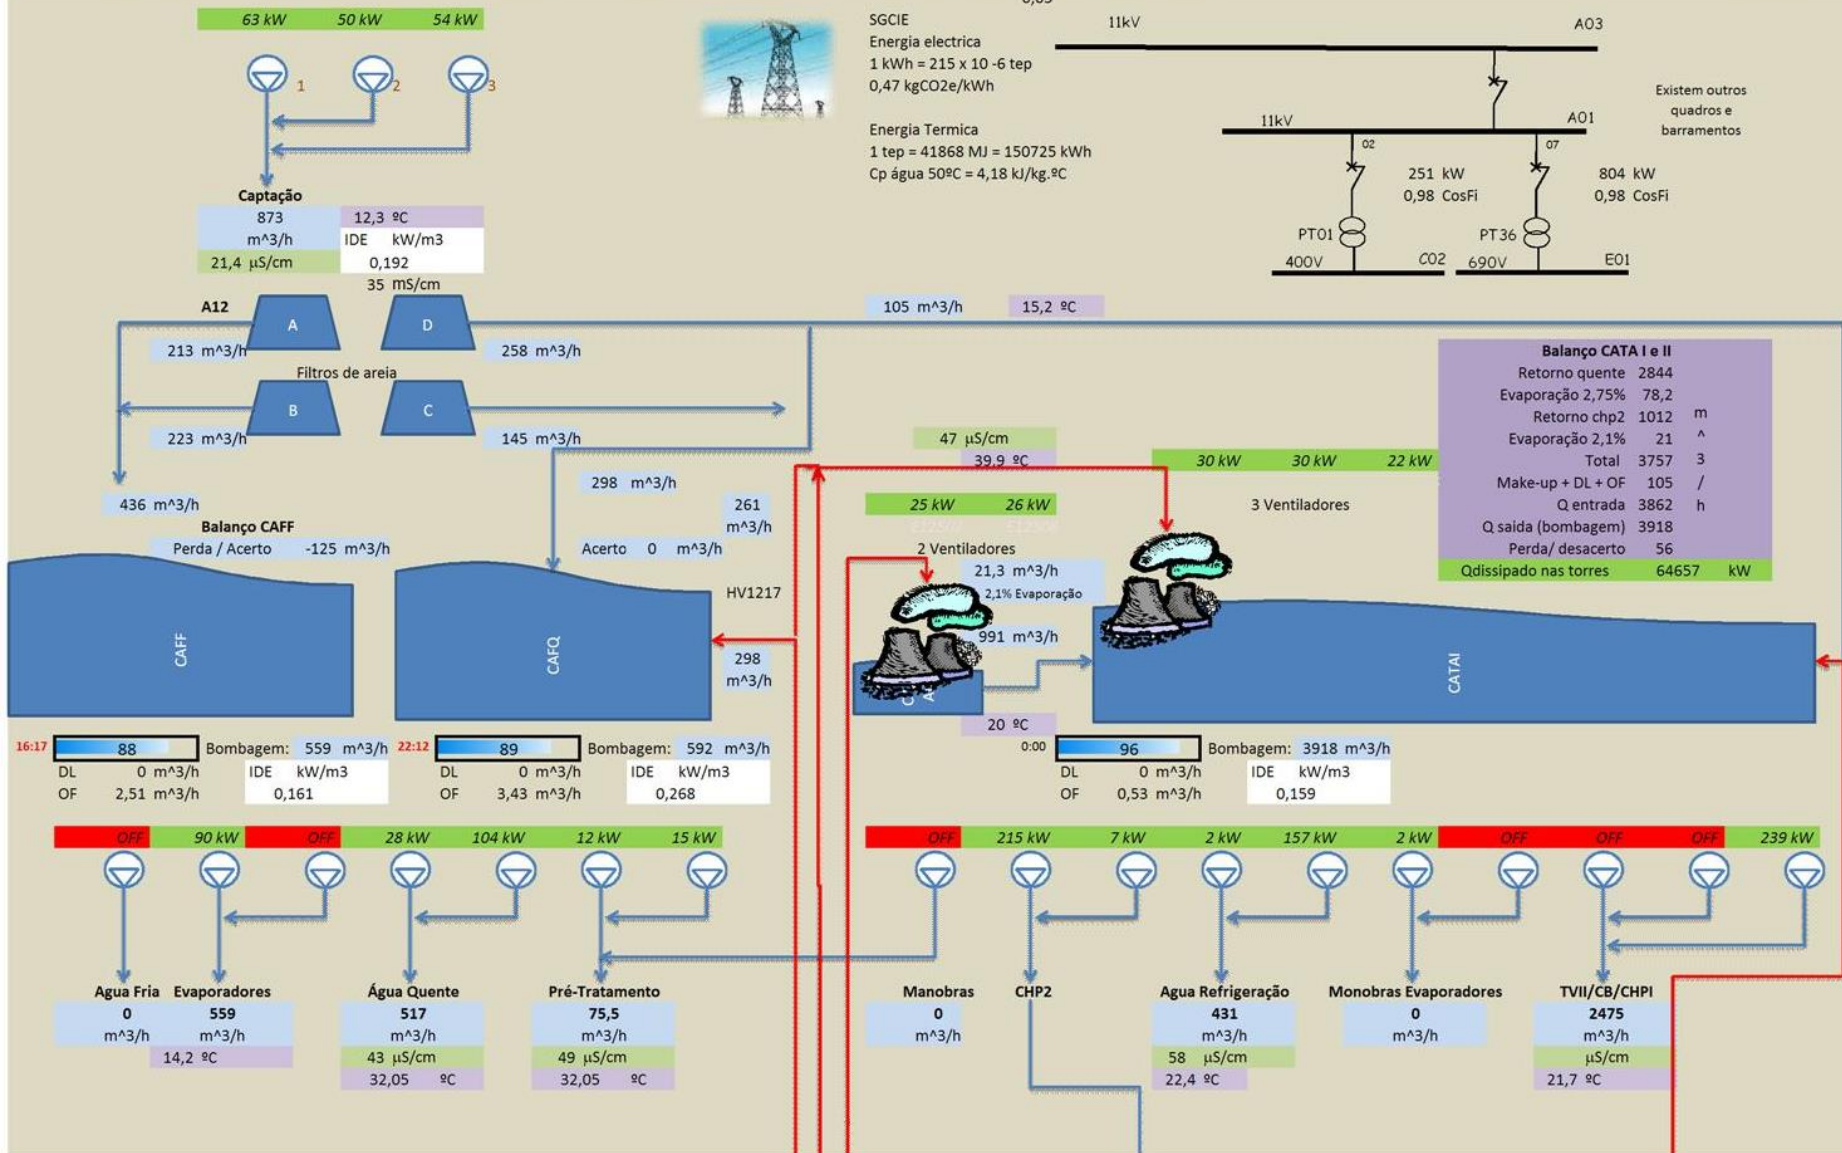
63 kW 50 kW 54 kW

1 2 3

Captação

873 m^3/h | 12,3 ºC
IDE kW/m3
0,192
21,4 µS/cm
35 mS/cm

SGCIE
Energia electrica
1 kWh = 215 x 10 -6 tep
0,47 kgCO2e/kWh

Energia Termica
1 tep = 41868 MJ = 150725 kWh
Cp água 50ºC = 4,18 kJ/kg.ºC

11kV A03
11kV A01
02 07
251 kW 0,98 CosFi
804 kW 0,98 CosFi
PT01 PT36
400V C02 690V E01

Existem outros quadros e barramentos

A12
A D
213 m^3/h 258 m^3/h
Filtros de areia
B C
223 m^3/h 145 m^3/h

105 m^3/h 15,2 ºC

Balanço CATA I e II
| | | |
|---|---|---|
| Retorno quente | 2844 | |
| Evaporação 2,75% | 78,2 | m |
| Retorno chp2 | 1012 | ^ |
| Evaporação 2,1% | 21 | 3 |
| Total | 3757 | / |
| Make-up + DL + OF | 105 | h |
| Q entrada | 3862 | |
| Q saida (bombagem) | 3918 | |
| Perda/ desacerto | 56 | |
| Qdissipado nas torres | 64657 | kW |

47 µS/cm
39,9 ºC
30 kW 30 kW 22 kW
3 Ventiladores

436 m^3/h
298 m^3/h
261 m^3/h
Balanço CAFF
Perda / Acerto -125 m^3/h
Acerto 0 m^3/h

25 kW 26 kW
2 Ventiladores
21,3 m^3/h
2,1% Evaporação
991 m^3/h

CAFF CAFQ HV1217
298 m^3/h
CATAI
20 ºC

16:17 88 Bombagem: 559 m^3/h
DL 0 m^3/h IDE kW/m3
OF 2,51 m^3/h 0,161

22:12 89 Bombagem: 592 m^3/h
DL 0 m^3/h IDE kW/m3
OF 3,43 m^3/h 0,268

0:00 96 Bombagem: 3918 m^3/h
DL 0 m^3/h IDE kW/m3
OF 0,53 m^3/h 0,159

OFF 90 kW OFF 28 kW 104 kW 12 kW 15 kW
OFF 215 kW 7 kW 2 kW 157 kW 2 kW OFF OFF OFF 239 kW

Agua Fria 0 m^3/h
Evaporadores 559 m^3/h
14,2 ºC
Água Quente 517 m^3/h 43 µS/cm 32,05 ºC
Pré-Tratamento 75,5 m^3/h 49 µS/cm 32,05 ºC
Manobras 0 m^3/h
CHP2
Agua Refrigeração 431 m^3/h 58 µS/cm 22,4 ºC
Monobras Evaporadores 0 m^3/h
TVII/CB/CHPI 2475 m^3/h µS/cm 21,7 ºC